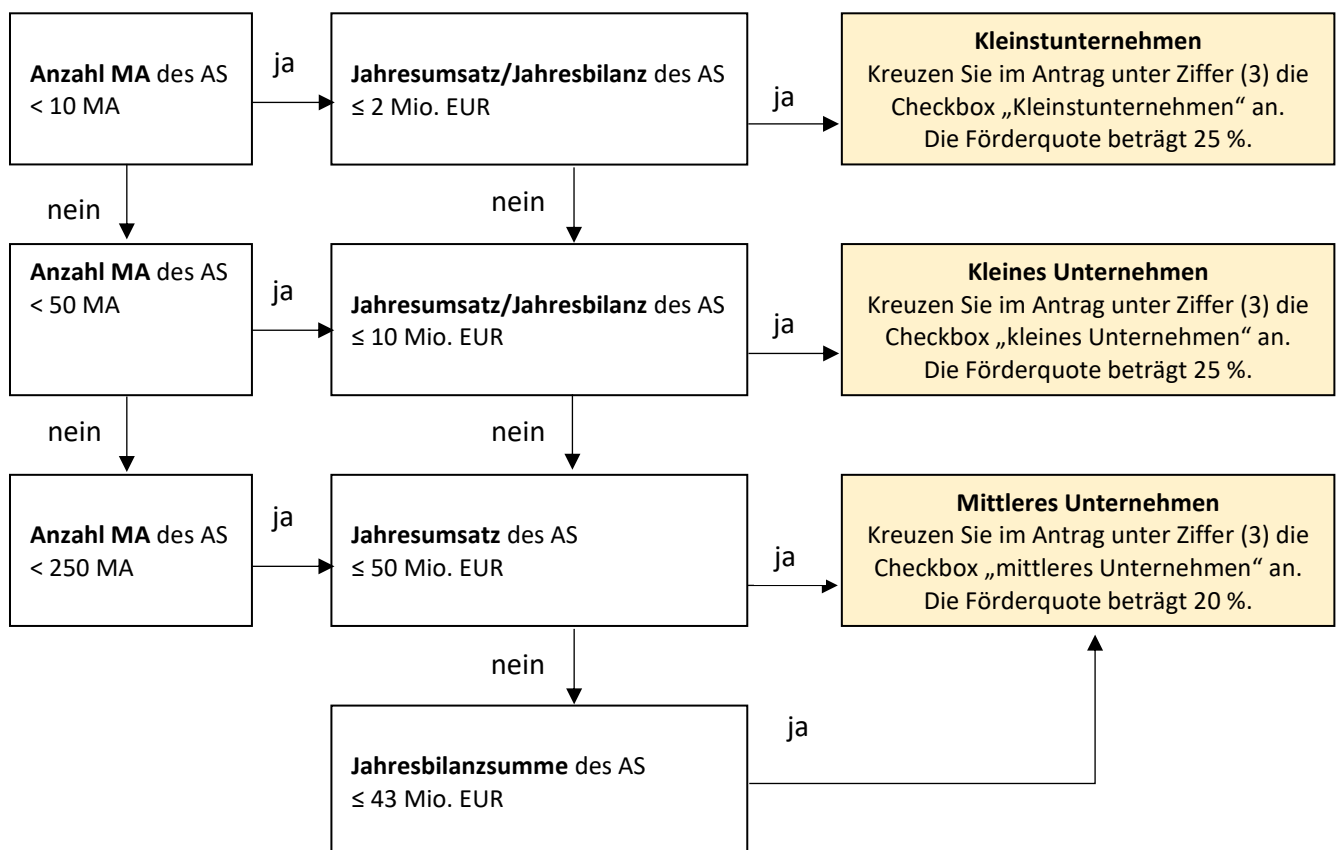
Anzahl MA des AS
< 10 MA

ja

Jahresumsatz/Jahresbilanz des AS
≤ 2 Mio. EUR

ja

Kleinstunternehmen
Kreuzen Sie im Antrag unter Ziffer (3) die Checkbox „Kleinstunternehmen“ an.
Die Förderquote beträgt 25 %.

nein

nein

Anzahl MA des AS
< 50 MA

ja

Jahresumsatz/Jahresbilanz des AS
≤ 10 Mio. EUR

ja

Kleines Unternehmen
Kreuzen Sie im Antrag unter Ziffer (3) die Checkbox „kleines Unternehmen“ an.
Die Förderquote beträgt 25 %.

nein

nein

Anzahl MA des AS
< 250 MA

ja

Jahresumsatz des AS
≤ 50 Mio. EUR

ja

Mittleres Unternehmen
Kreuzen Sie im Antrag unter Ziffer (3) die Checkbox „mittleres Unternehmen“ an.
Die Förderquote beträgt 20 %.

nein

ja

Jahresbilanzsumme des AS
≤ 43 Mio. EUR